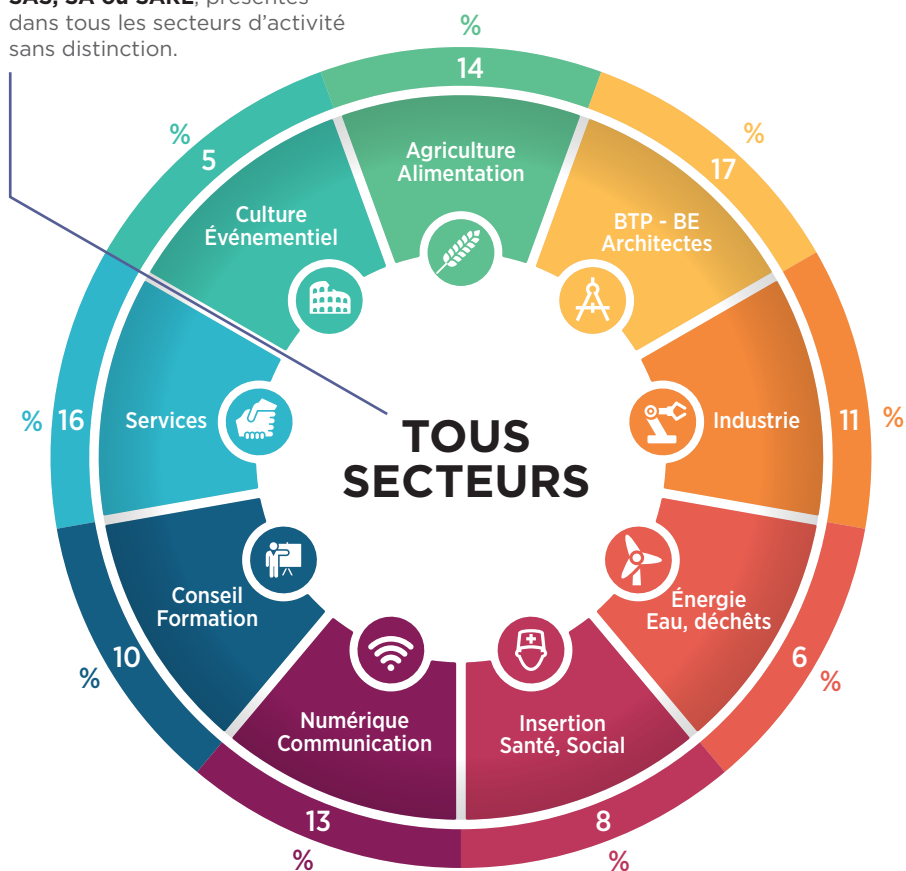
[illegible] SAS, SA ou SARL, présentes dans tous les secteurs d'activité sans distinction.

14 %
Agriculture Alimentation

17 %
BTP - BE Architectes

11 %
Industrie

6 %
Énergie Eau, déchets

8 %
Insertion Santé, Social

13 %
Numérique Communication

10 %
Conseil Formation

16 %
Services

5 %
Culture Événementiel

TOUS SECTEURS